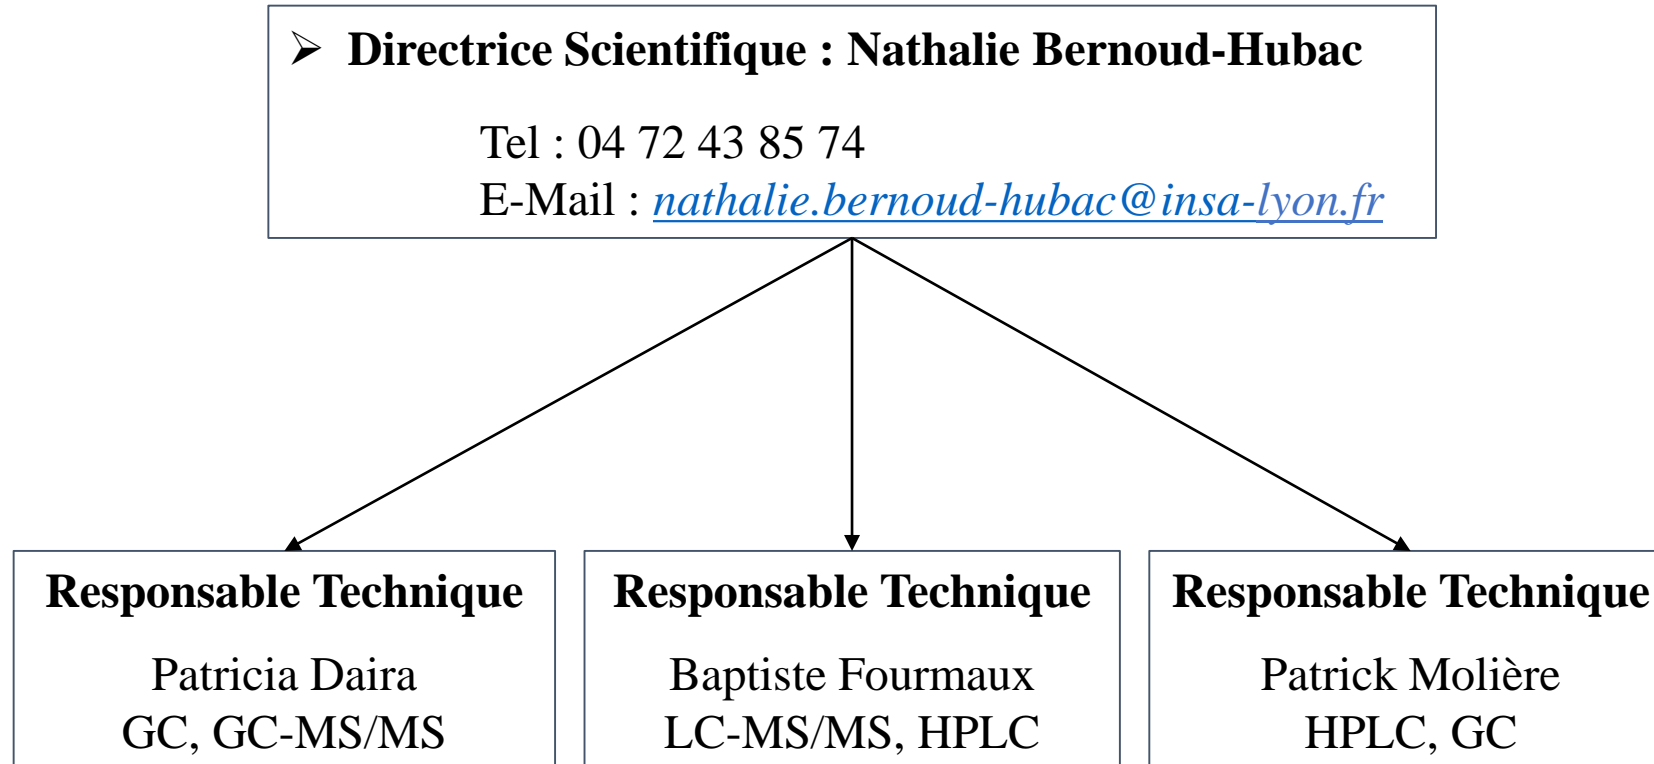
➢ **Directrice Scientifique : Nathalie Bernoud-Hubac**

Tel : 04 72 43 85 74
E-Mail : nathalie.bernoud-hubac@insa-lyon.fr

**Responsable Technique**

Patricia Daira
GC, GC-MS/MS

**Responsable Technique**

Baptiste Fourmaux
LC-MS/MS, HPLC

**Responsable Technique**

Patrick Molière
HPLC, GC